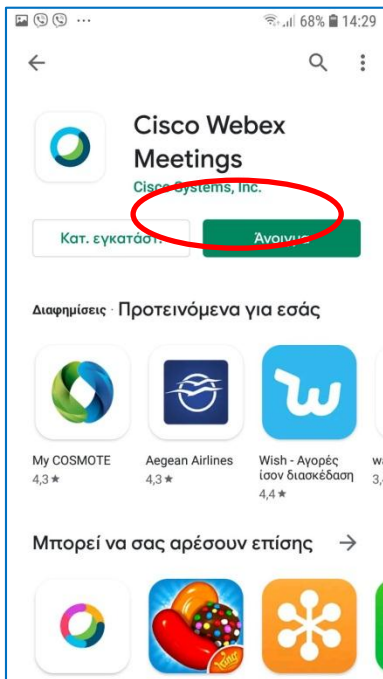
68% 14:29

Cisco Webex Meetings
Cisco Systems, Inc.

Κατ. εγκατάστ.
Άνοιγμα

Διαφημίσεις · Προτεινόμενα για εσάς

My COSMOTE
4,3 ★

Aegean Airlines
4,3 ★

Wish - Αγορές ίσον διασκέδαση
4,4 ★

wi
3,

Μπορεί να σας αρέσουν επίσης →